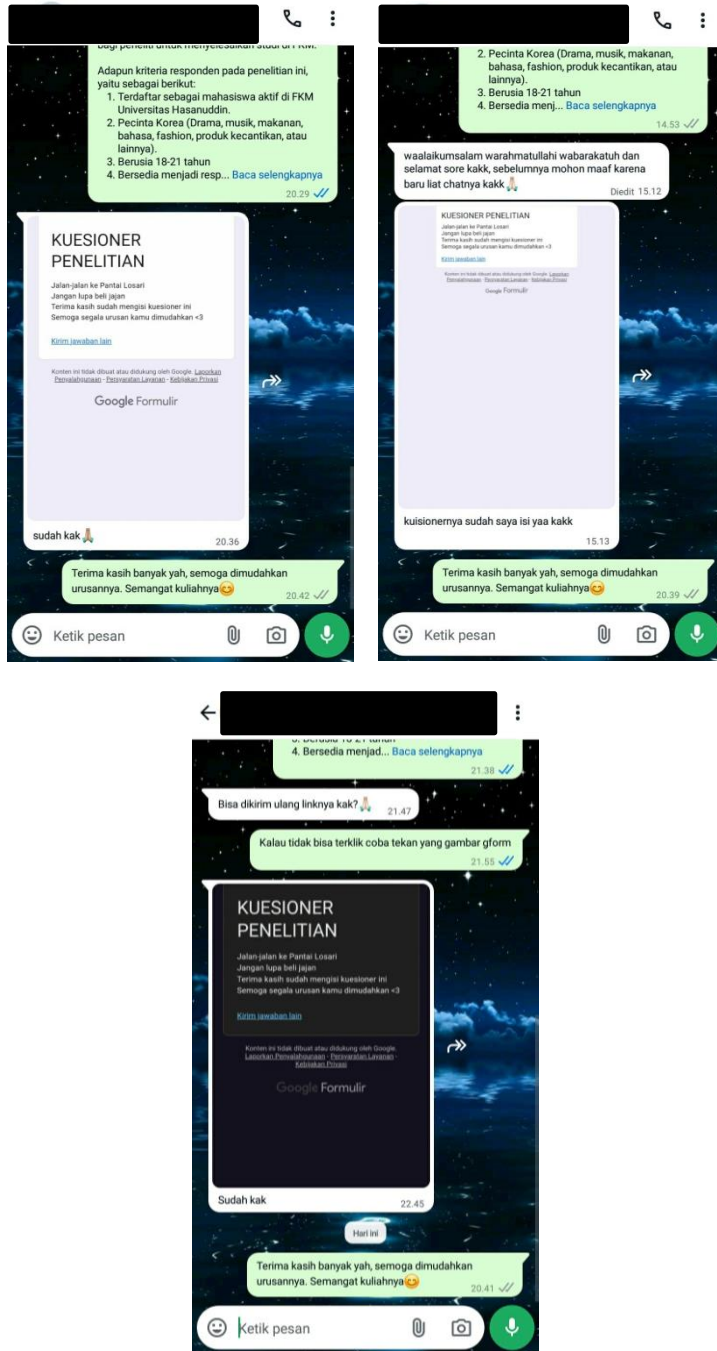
bagi peneliti untuk menyelesaikan studi di FKM.

Adapun kriteria responden pada penelitian ini, yaitu sebagai berikut:
1. Terdaftar sebagai mahasiswa aktif di FKM Universitas Hasanuddin.
2. Pecinta Korea (Drama, musik, makanan, bahasa, fashion, produk kecantikan, atau lainnya).
3. Berusia 18-21 tahun
4. Bersedia menjadi resp... Baca selengkapnya
20.29

KUESIONER PENELITIAN
Jalan-jalan ke Pantai Losari
Jangan lupa beli jajan
Terima kasih sudah mengisi kuesioner ini
Semoga segala urusan kamu dimudahkan <3
Kirim jawaban lain
Konten ini tidak dibuat atau didukung oleh Google. Laporkan Penyalahgunaan - Persyaratan Layanan - Kebijakan Privasi
Google Formulir
sudah kak🙏
20.36

Terima kasih banyak yah, semoga dimudahkan urusannya. Semangat kuliahnya😊
20.42

Ketik pesan

2. Pecinta Korea (Drama, musik, makanan, bahasa, fashion, produk kecantikan, atau lainnya).
3. Berusia 18-21 tahun
4. Bersedia menj... Baca selengkapnya
14.53

waalaikumsalam warahmatullahi wabarakatuh dan selamat sore kakk, sebelumnya mohon maaf karena baru liat chatnya kakk🙏
Diedit 15.12

KUESIONER PENELITIAN
Jalan-jalan ke Pantai Losari
Jangan lupa beli jajan
Terima kasih sudah mengisi kuesioner ini
Semoga segala urusan kamu dimudahkan <3
Kirim jawaban lain
Konten ini tidak dibuat atau didukung oleh Google. Laporkan Penyalahgunaan - Persyaratan Layanan - Kebijakan Privasi
Google Formulir
kuisionernya sudah saya isi yaa kakk
15.13

Terima kasih banyak yah, semoga dimudahkan urusannya. Semangat kuliahnya😊
20.39

Ketik pesan

3. Berusia 18-21 tahun
4. Bersedia menjad... Baca selengkapnya
21.38

Bisa dikirim ulang linknya kak?🙏 21.47

Kalau tidak bisa terklik coba tekan yang gambar gform
21.55

KUESIONER PENELITIAN
Jalan-jalan ke Pantai Losari
Jangan lupa beli jajan
Terima kasih sudah mengisi kuesioner ini
Semoga segala urusan kamu dimudahkan <3
Kirim jawaban lain
Konten ini tidak dibuat atau didukung oleh Google. Laporkan Penyalahgunaan - Persyaratan Layanan - Kebijakan Privasi
Google Formulir
Sudah kak
22.45

Hari ini

Terima kasih banyak yah, semoga dimudahkan urusannya. Semangat kuliahnya😊
20.41

Ketik pesan